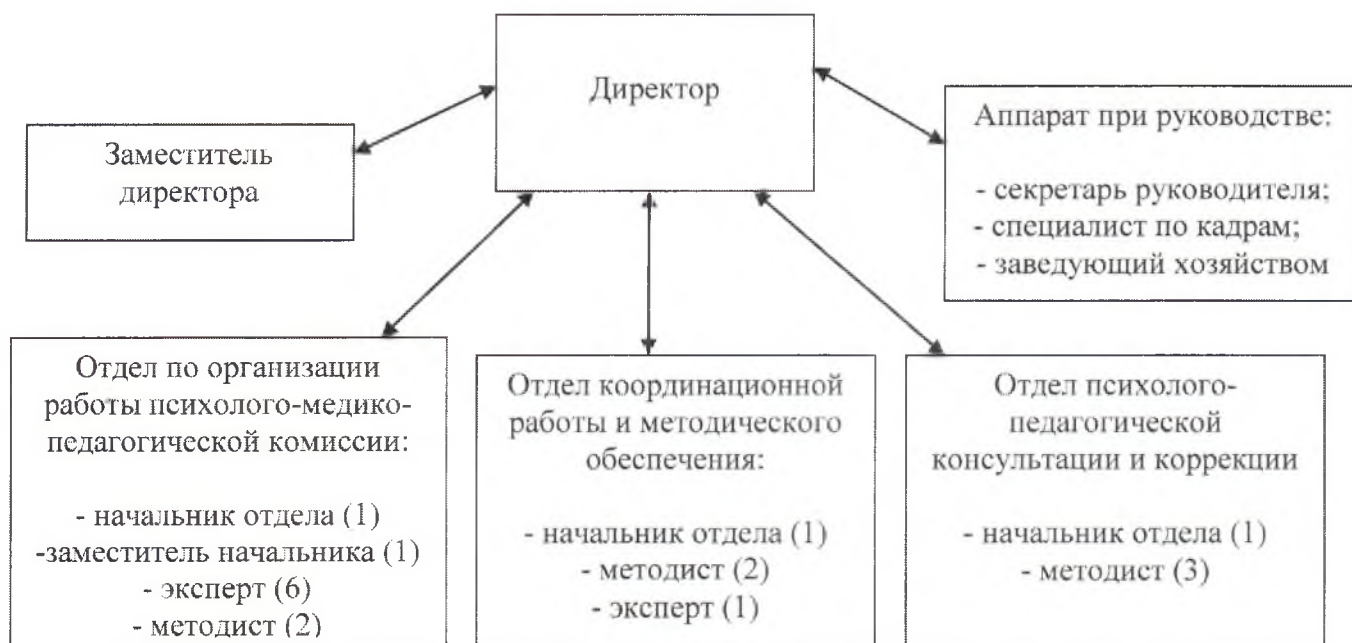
Директор

Заместитель директора

Аппарат при руководстве:

- секретарь руководителя;
- специалист по кадрам;
- заведующий хозяйством

Отдел по организации работы психолого-медико-педагогической комиссии:

- начальник отдела (1)
-заместитель начальника (1)
- эксперт (6)
- методист (2)

Отдел координационной работы и методического обеспечения:

- начальник отдела (1)
- методист (2)
- эксперт (1)

Отдел психолого-педагогической консультации и коррекции

- начальник отдела (1)
- методист (3)